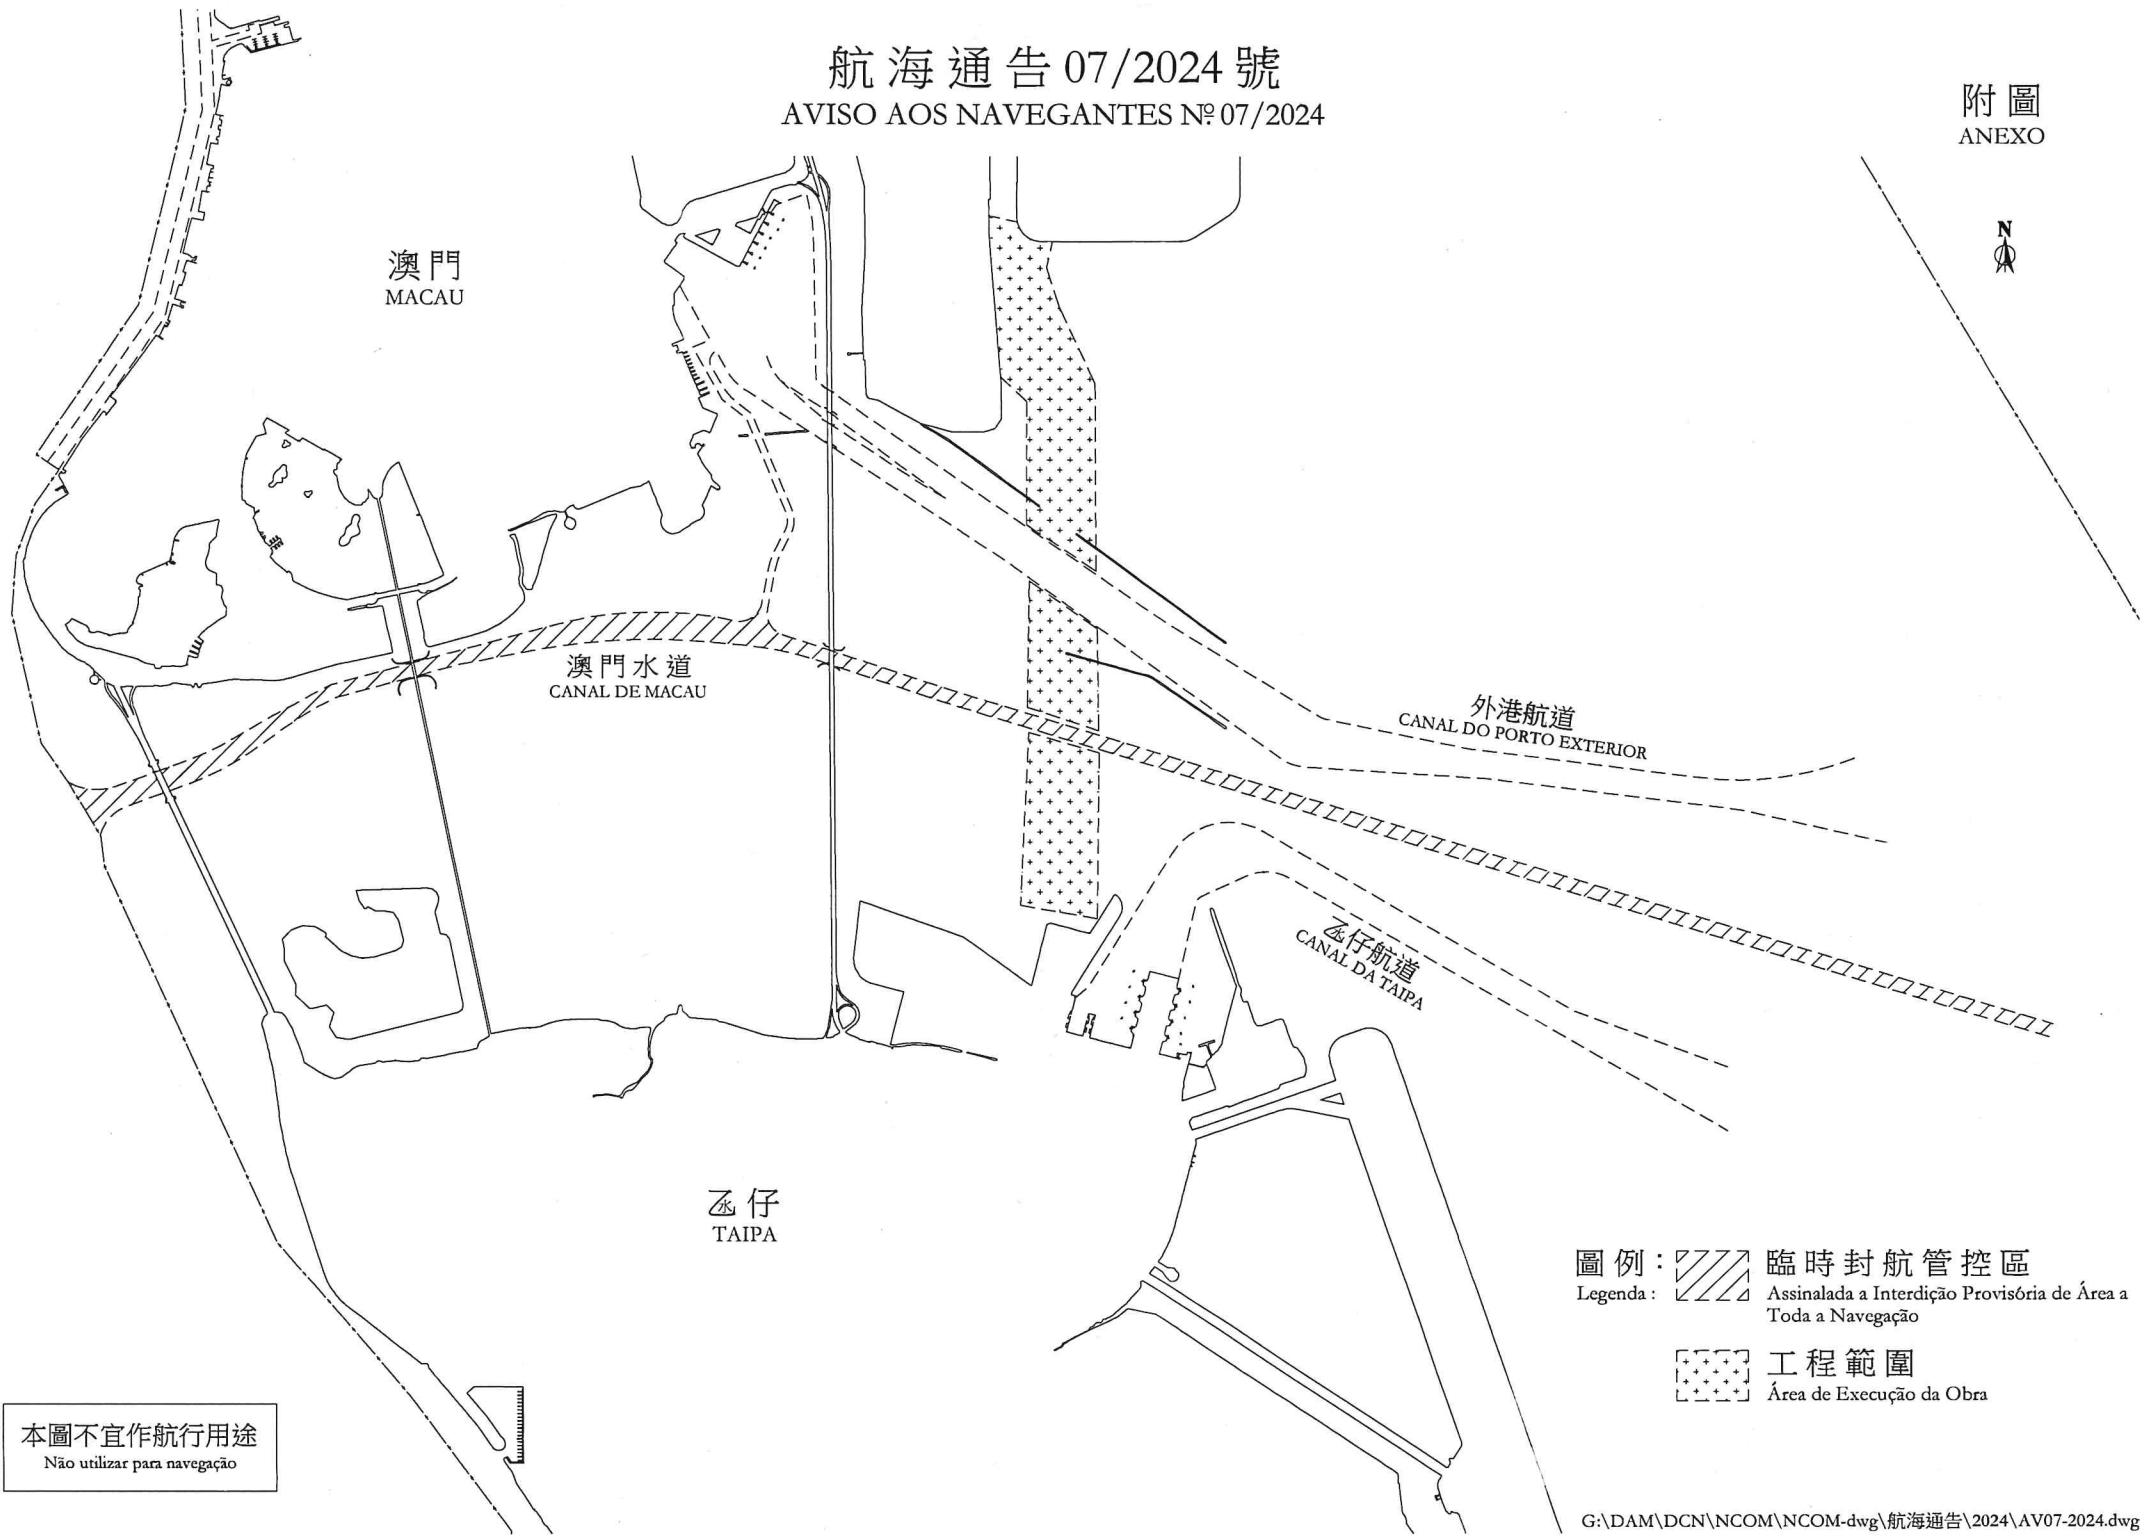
航海通告 07/2024 號
AVISO AOS NAVEGANTES Nº 07/2024

附圖
ANEXO

N

澳門
MACAU

澳門水道
CANAL DE MACAU

外港航道
CANAL DO PORTO EXTERIOR

氹仔航道
CANAL DA TAIPA

氹仔
TAIPA

圖例：
Legenda :

臨時封航管控區
Assinalada a Interdição Provisória de Área a Toda a Navegação

工程範圍
Área de Execução da Obra

本圖不宜作航行用途
Não utilizar para navegação

G:\DAM\DCN\NCOM\NCOM-dwg\航海通告\2024\AV07-2024.dwg